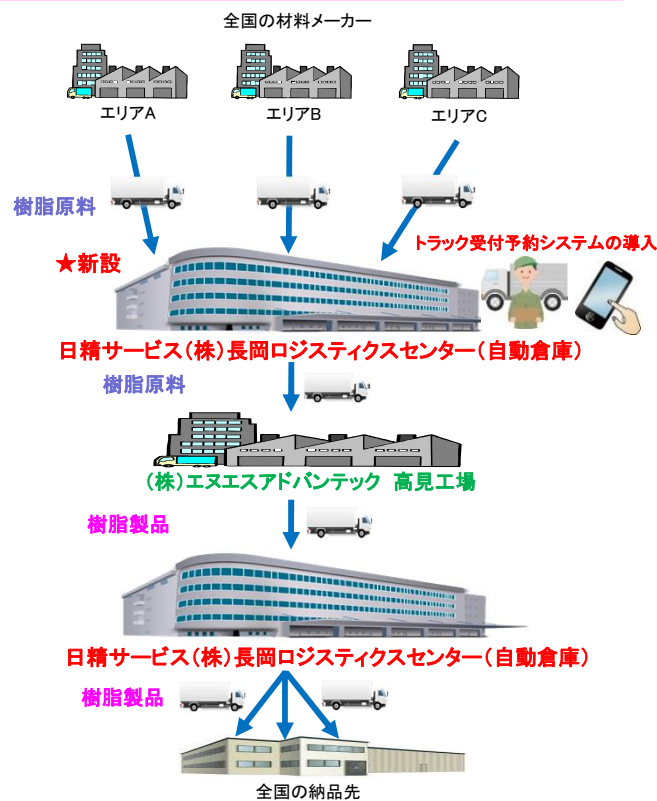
全国の材料メーカー

エリアA

エリアB

エリアC

樹脂原料

★新設

トラック受付予約システムの導入

日精サービス(株)長岡ロジスティクスセンター(自動倉庫)

樹脂原料

(株)エヌエスアドバンテック 高見工場

樹脂製品

日精サービス(株)長岡ロジスティクスセンター(自動倉庫)

樹脂製品

全国の納品先